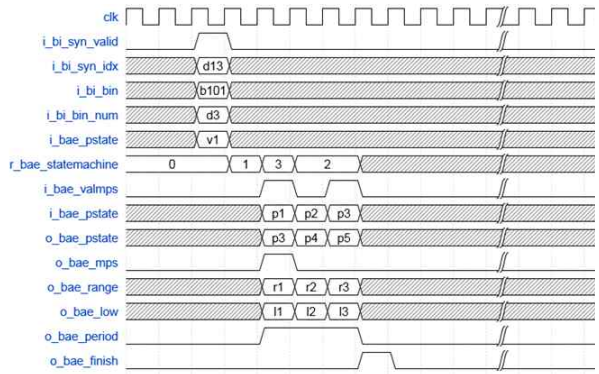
clk
i_bi_syn_valid
i_bi_syn_idx
d13
i_bi_bin
b101
i_bi_bin_num
d3
i_bae_pstate
v1
r_bae_statemachine
0
1
3
2
i_bae_valmps
i_bae_pstate
p1
p2
p3
o_bae_pstate
p3
p4
p5
o_bae_mps
o_bae_range
r1
r2
r3
o_bae_low
l1
l2
l3
o_bae_period
o_bae_finish